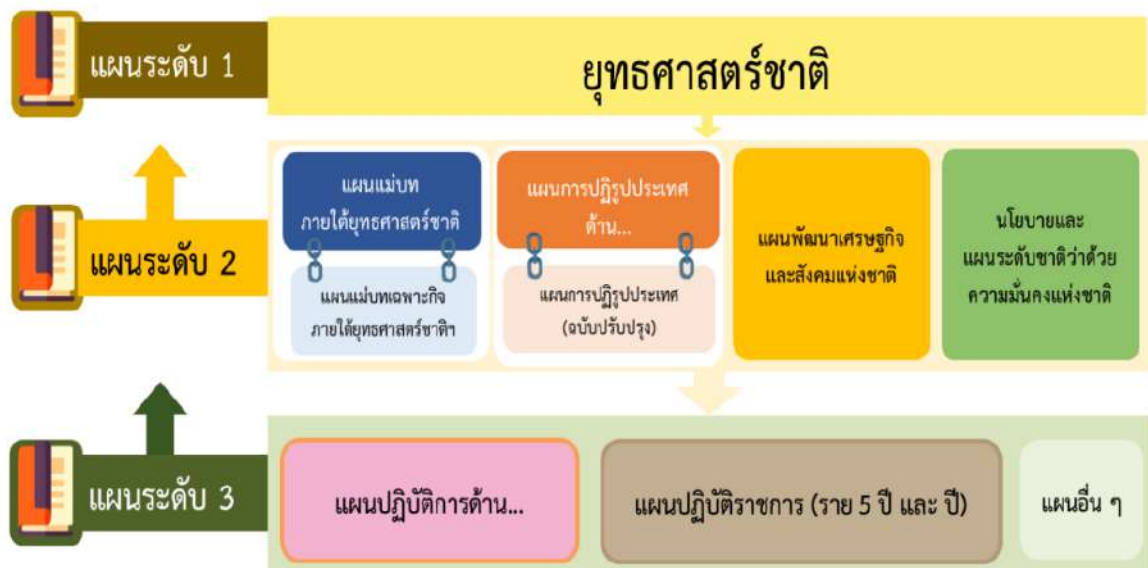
แผนระดับ 1

ยุทธศาสตร์ชาติ

แผนระดับ 2

แผนแม่บท ภายใต้ยุทธศาสตร์ชาติ

แผนแม่บทเฉพาะกิจ ภายใต้ยุทธศาสตร์ชาติฯ

แผนการปฏิรูปประเทศ ด้าน...

แผนการปฏิรูปประเทศ (ฉบับปรับปรุง)

แผนพัฒนาเศรษฐกิจ และสังคมแห่งชาติ

นโยบายและ แผนระดับชาติว่าด้วย ความมั่นคงแห่งชาติ

แผนระดับ 3

แผนปฏิบัติการด้าน...

แผนปฏิบัติราชการ (ราย 5 ปี และ ปี)

แผนอื่น ๆ